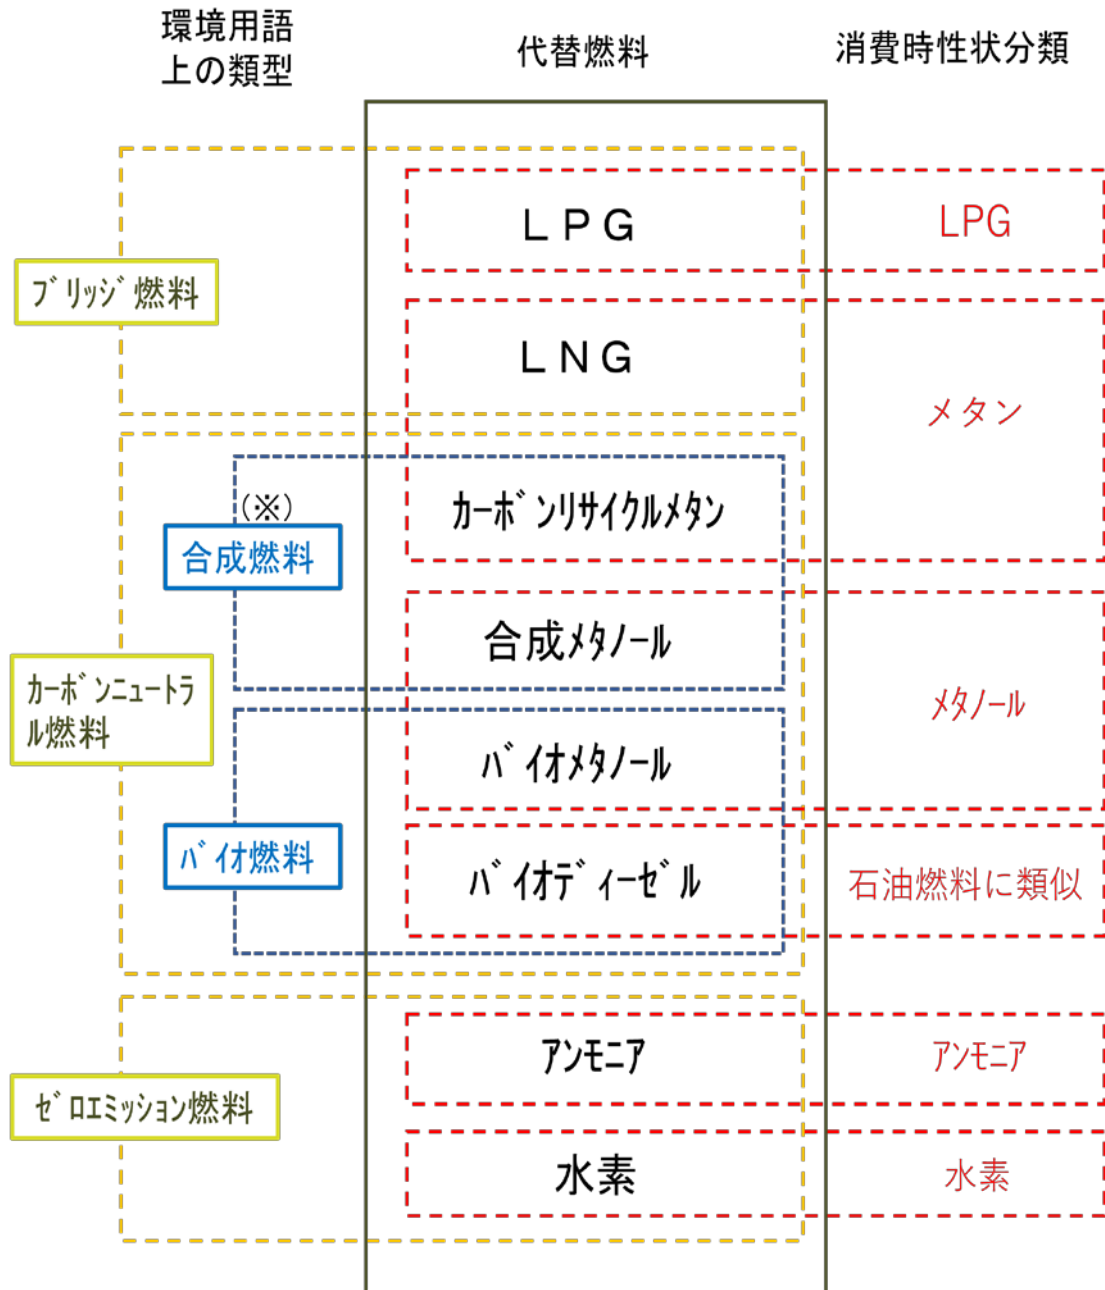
環境用語上の類型

代替燃料

消費時性状分類

ブリッジ燃料

LPG

LPG

LNG

メタン

(※)

合成燃料

カーボンリサイクルメタン

合成メタノール

カーボンニュートラル燃料

メタノール

バイオメタノール

バイオ燃料

バイオディーゼル

石油燃料に類似

アンモニア

アンモニア

ゼロエミッション燃料

水素

水素